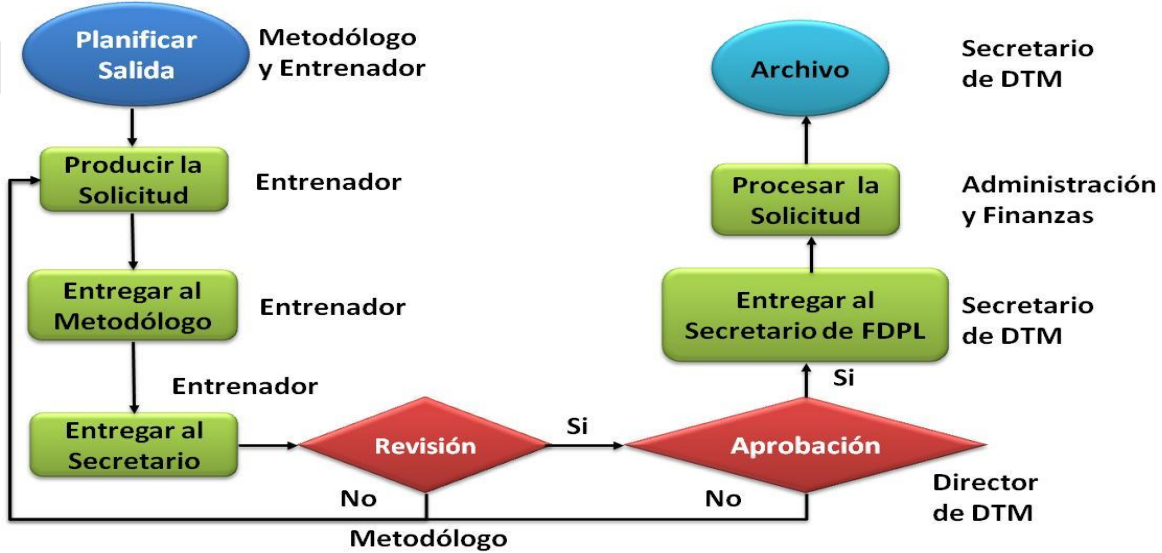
Planificar Salida

Metodólogo y Entrenador

Producir la Solicitud

Entrenador

Entregar al Metodólogo

Entrenador

Entrenador

Entregar al Secretario

Revisión

Si

No

Metodólogo

Aprobación

No

Director de DTM

Si

Entregar al Secretario de FDPL

Secretario de DTM

Procesar la Solicitud

Administración y Finanzas

Archivo

Secretario de DTM